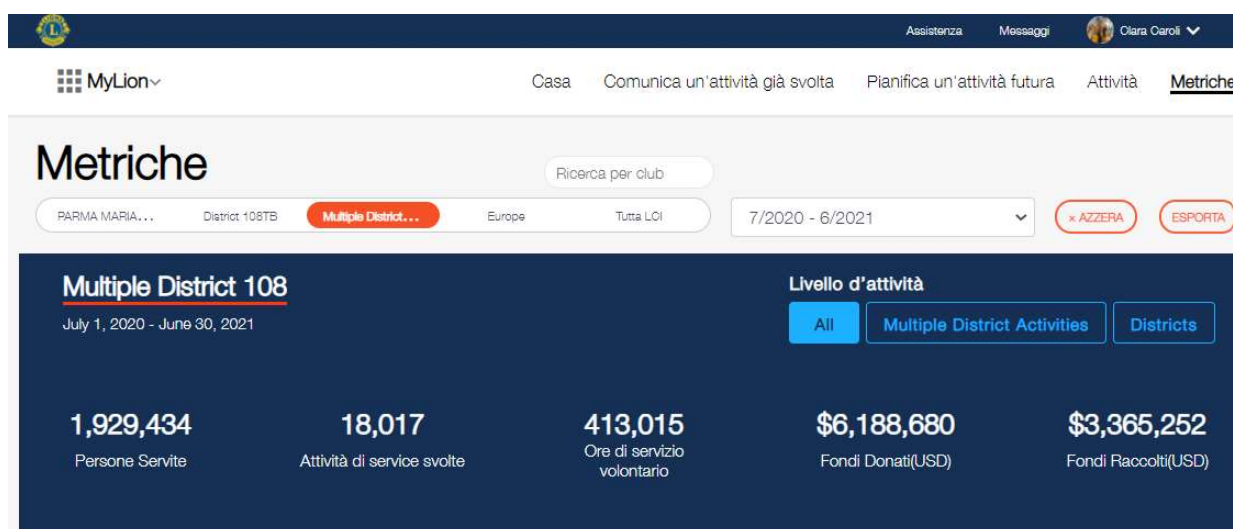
Assistenza Messaggi Clara Caroli

MyLion

Casa Comunica un'attività già svolta Pianifica un'attività futura Attività Metriche

Metriche

Ricerca per club

PARMA MARIA... District 108TB Multiple District... Europe Tutta LCI

7/2020 - 6/2021

× AZZERA ESPORTA

Multiple District 108

July 1, 2020 - June 30, 2021

Livello d'attività

All Multiple District Activities Districts

1,929,434
Persone Servite

18,017
Attività di service svolte

413,015
Ore di servizio volontario

$6,188,680
Fondi Donati(USD)

$3,365,252
Fondi Raccolti(USD)